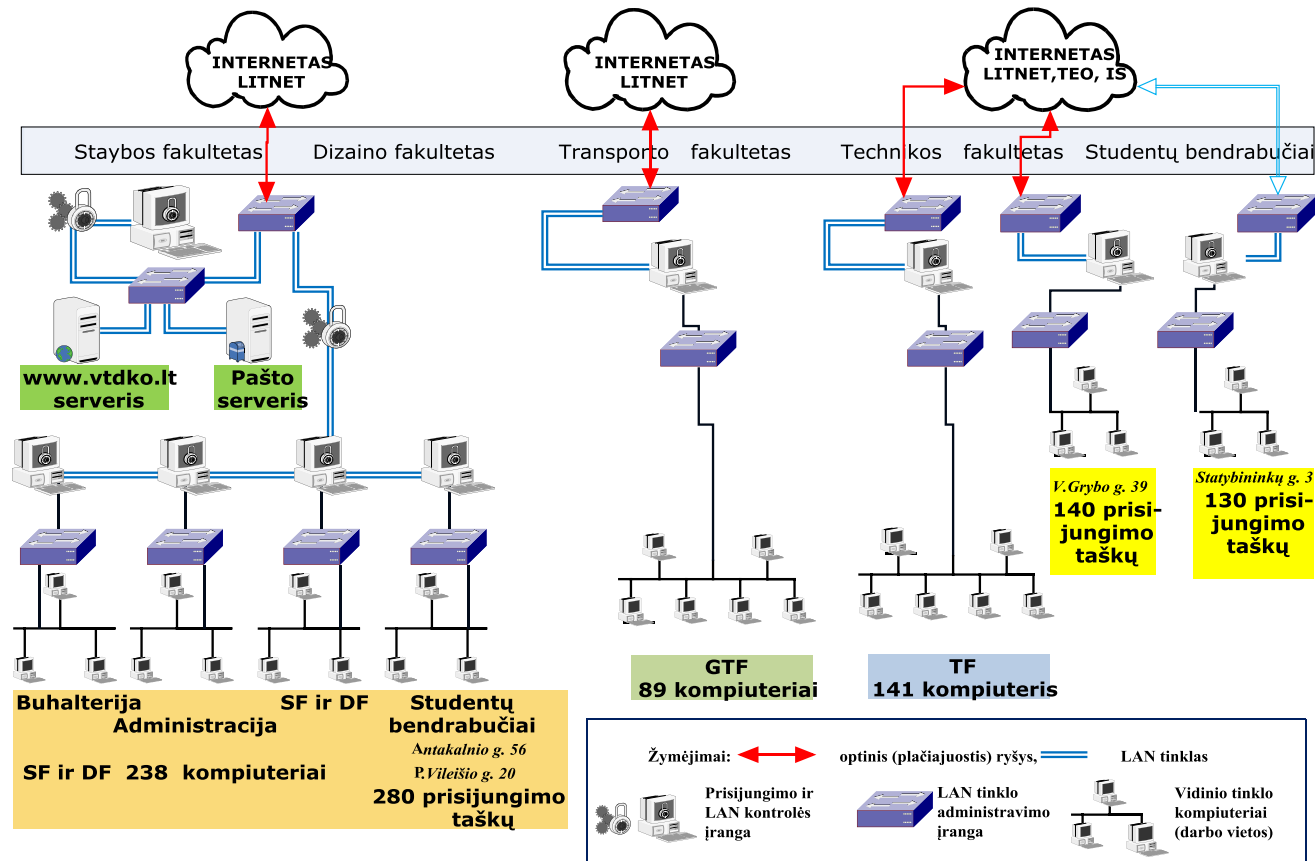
INTERNETAS LITNET

INTERNETAS LITNET

INTERNETAS LITNET,TEO, IS

Staybos fakultetas Dizaino fakultetas Transporto fakultetas Technikos fakultetas Studentų bendrabučiai

www.vtdko.lt serveris

Pašto serveris

V.Grybo g. 39
140 prisijungimo taškų

Statybininkų g. 3
130 prisijungimo taškų

GTF
89 kompiuteriai

TF
141 kompiuteris

Buhalterija
Administracija
SF ir DF
Studentų bendrabučiai
Antakalnio g. 56
P.Vileišio g. 20
SF ir DF 238 kompiuteriai
280 prisijungimo taškų

Žymėjimai: optinis (plačiajuostis) ryšys, LAN tinklas

Prisijungimo ir LAN kontrolės įranga

LAN tinklo administravimo įranga

Vidinio tinklo kompiuteriai (darbo vietos)